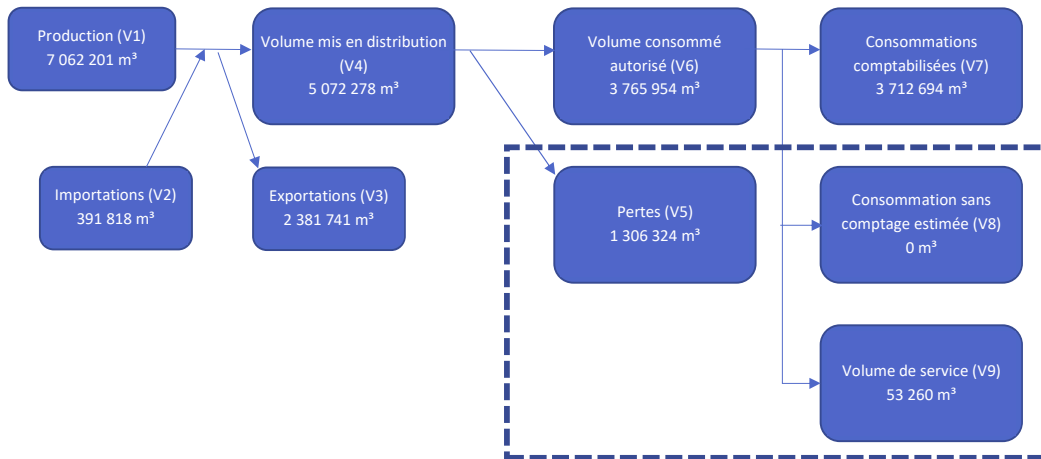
Production (V1)
7 062 201 m³

Volume mis en distribution (V4)
5 072 278 m³

Volume consommé autorisé (V6)
3 765 954 m³

Consommations comptabilisées (V7)
3 712 694 m³

Importations (V2)
391 818 m³

Exportations (V3)
2 381 741 m³

Pertes (V5)
1 306 324 m³

Consommation sans comptage estimée (V8)
0 m³

Volume de service (V9)
53 260 m³